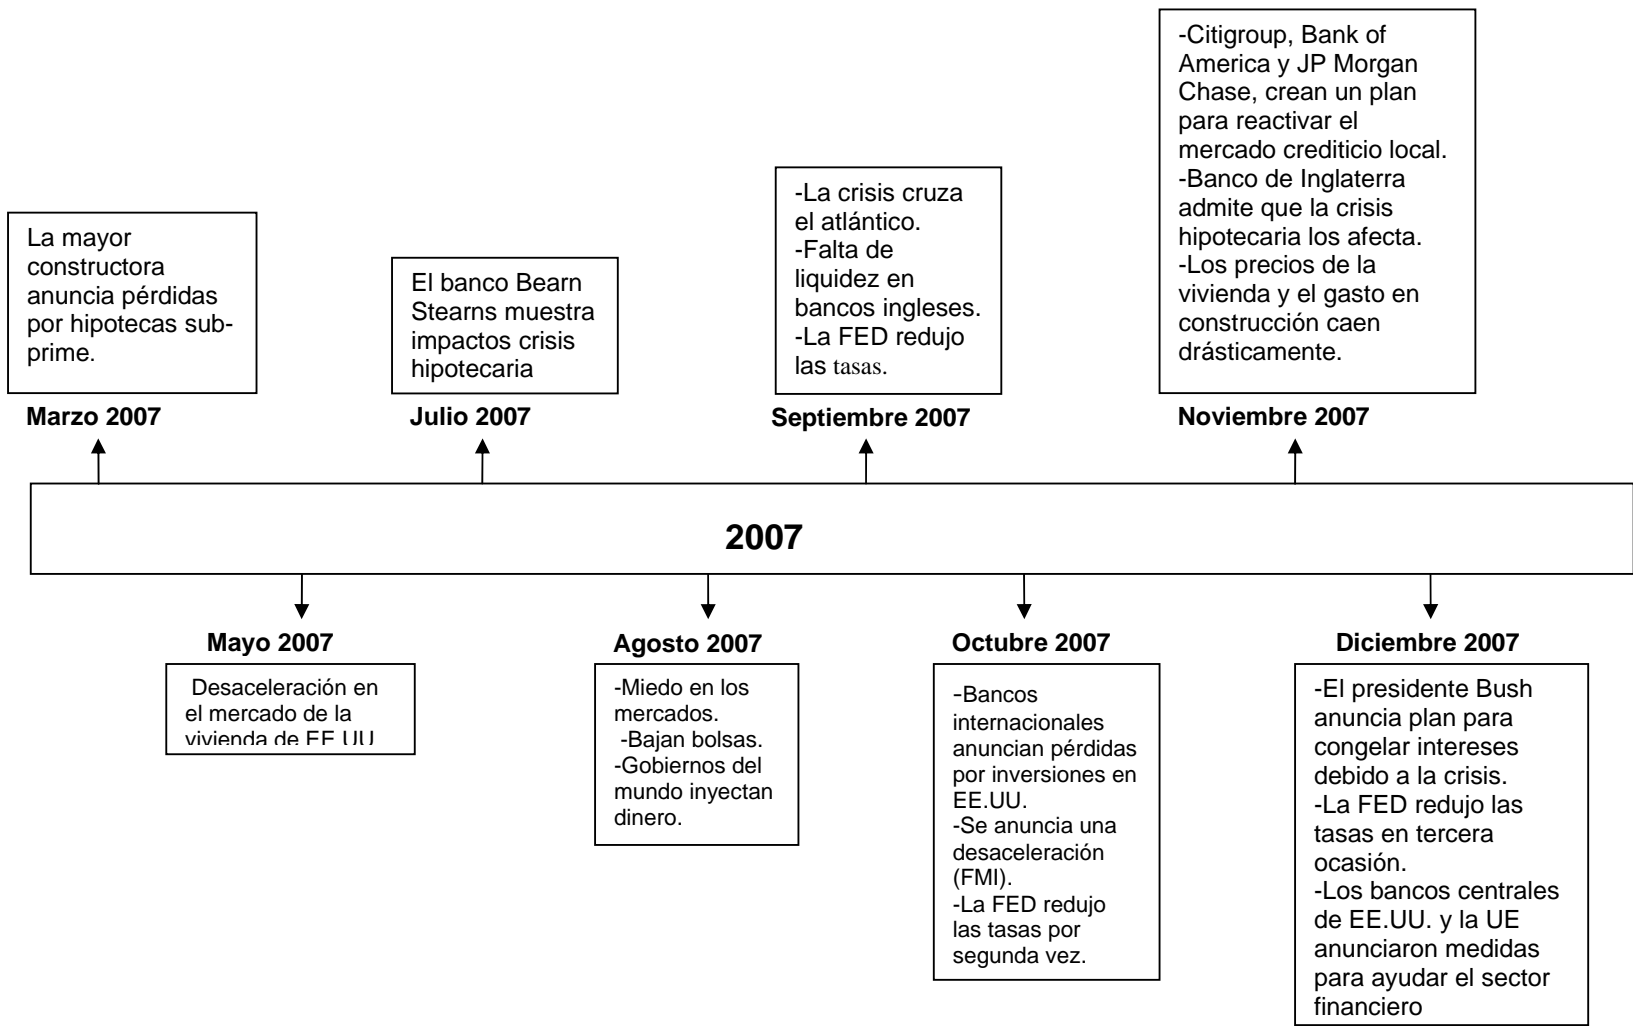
La mayor constructora anuncia pérdidas por hipotecas subprime.

Marzo 2007

El banco Bearn Stearns muestra impactos crisis hipotecaria

Julio 2007

-La crisis cruza el atlántico.
-Falta de liquidez en bancos ingleses.
-La FED redujo las tasas.

Septiembre 2007

-Citigroup, Bank of America y JP Morgan Chase, crean un plan para reactivar el mercado crediticio local.
-Banco de Inglaterra admite que la crisis hipotecaria los afecta.
-Los precios de la vivienda y el gasto en construcción caen drásticamente.

Noviembre 2007

2007

Mayo 2007

Desaceleración en el mercado de la vivienda de EE.UU

Agosto 2007

-Miedo en los mercados.
-Bajan bolsas.
-Gobiernos del mundo inyectan dinero.

Octubre 2007

-Bancos internacionales anuncian pérdidas por inversiones en EE.UU.
-Se anuncia una desaceleración (FMI).
-La FED redujo las tasas por segunda vez.

Diciembre 2007

-El presidente Bush anuncia plan para congelar intereses debido a la crisis.
-La FED redujo las tasas en tercera ocasión.
-Los bancos centrales de EE.UU. y la UE anunciaron medidas para ayudar el sector financiero